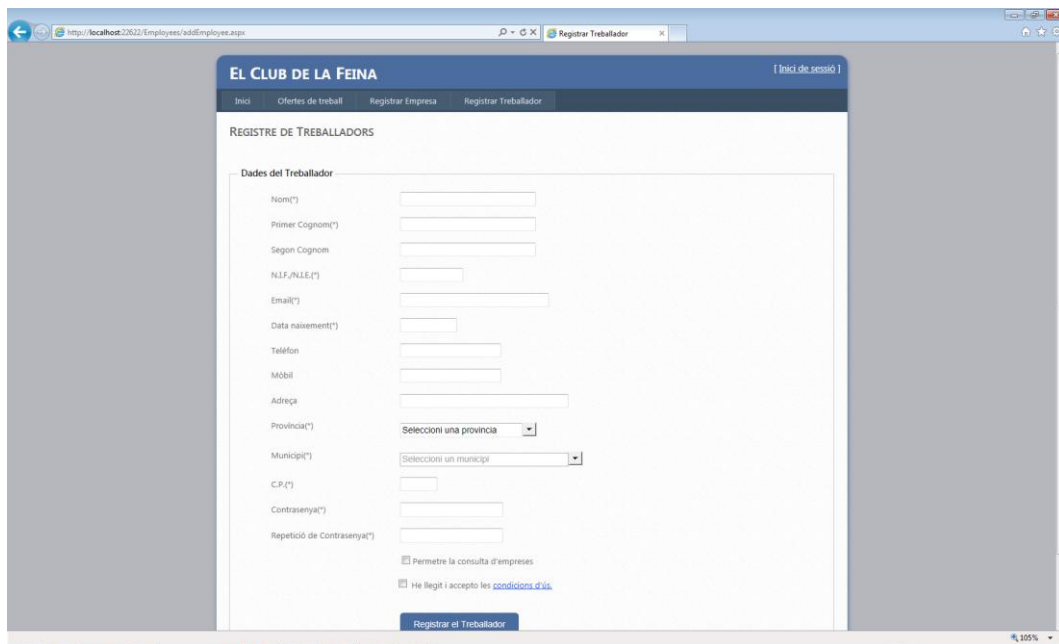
http://localhost:22622/Employees/addEmployee.aspx

Registrar Treballador

EL CLUB DE LA FEINA

[ Inici de sessió ]

Inici | Ofertes de treball | Registrar Empresa | Registrar Treballador

REGISTRE DE TREBALLADORS

Dades del Treballador

Nom(*)

Primer Cognom(*)

Segon Cognom

N.I.F./N.I.E.(*)

Email(*)

Data naixement(*)

Teléfon

Mòbil

Adreça

Provincia(*)

Seleccioni una provincia

Municipi(*)

Seleccioni un municipi

C.P.(*)

Contrasenya(*)

Repetició de Contrasenya(*)

Permetre la consulta d'empreses

He llegit i accepto les condicions d'ús.

Registrar el Treballador

105%